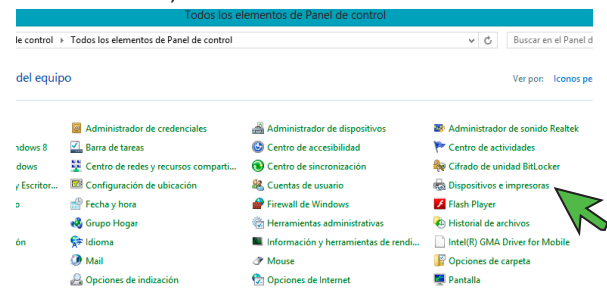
Todos los elementos de Panel de control

e de control ▸ Todos los elementos de Panel de control

Buscar en el Panel d

del equipo

Ver por: Iconos pe

ndows 8
dows
y Escritor...
o

ón

Administrador de credenciales
Barra de tareas
Centro de redes y recursos comparti...
Configuración de ubicación
Fecha y hora
Grupo Hogar
Idioma
Mail
Opciones de indización

Administrador de dispositivos
Centro de accesibilidad
Centro de sincronización
Cuentas de usuario
Firewall de Windows
Herramientas administrativas
Información y herramientas de rendi...
Mouse
Opciones de Internet

Administrador de sonido Realtek
Centro de actividades
Cifrado de unidad BitLocker
Dispositivos e impresoras
Flash Player
Historial de archivos
Intel(R) GMA Driver for Mobile
Opciones de carpeta
Pantalla